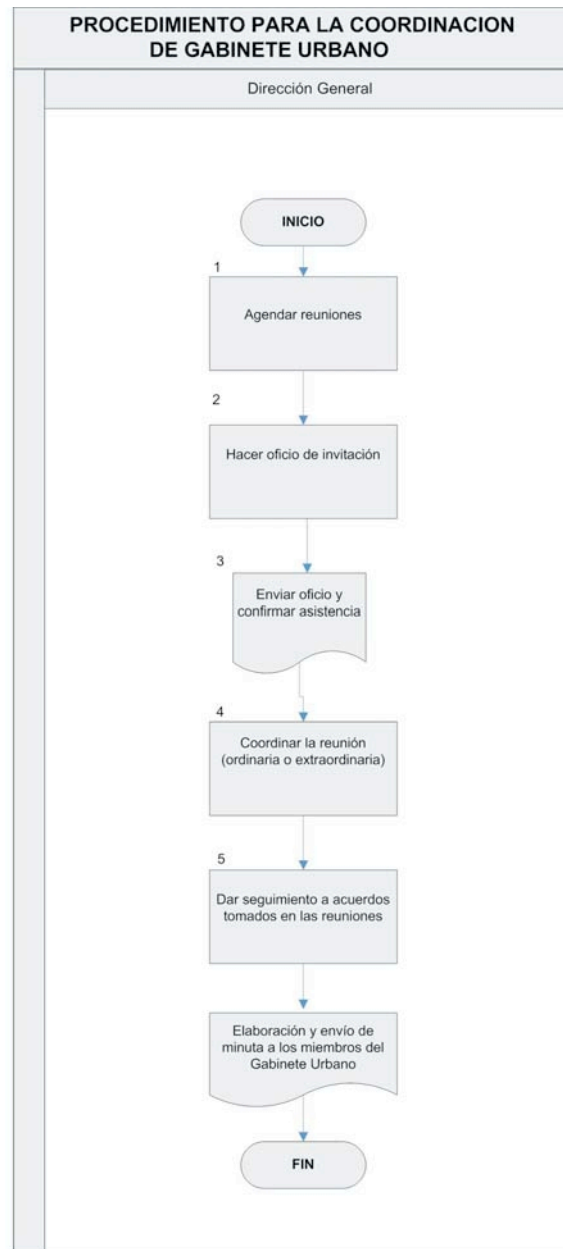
PROCEDIMIENTO PARA LA COORDINACION DE GABINETE URBANO

Dirección General

INICIO

1

Agendar reuniones

2

Hacer oficio de invitación

3

Enviar oficio y confirmar asistencia

4

Coordinar la reunión (ordinaria o extraordinaria)

5

Dar seguimiento a acuerdos tomados en las reuniones

Elaboración y envío de minuta a los miembros del Gabinete Urbano

FIN